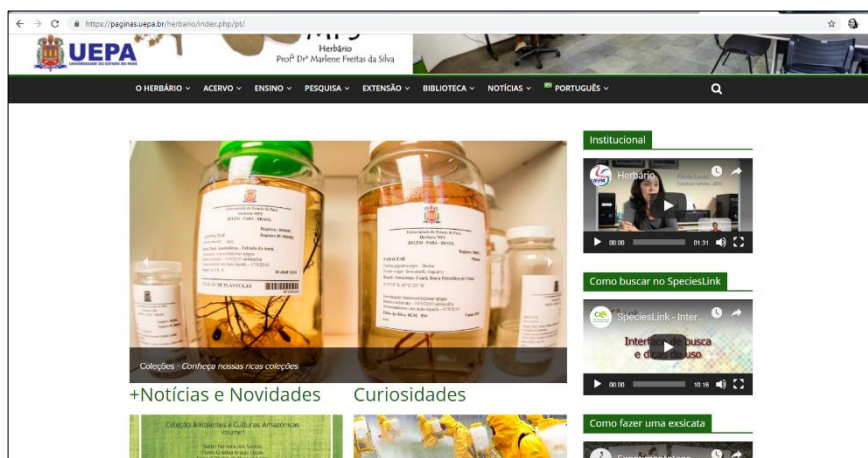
https://paginas.uepa.br/herbario/index.php/pt/

UEPA
UNIVERSIDADE DO ESTADO DO PARÁ

MFS
Herbário
Profª Drª Marlene Freitas da Silva

O HERBÁRIO ˅ ACERVO ˅ ENSINO ˅ PESQUISA ˅ EXTENSÃO ˅ BIBLIOTECA ˅ NOTÍCIAS ˅ PORTUGUÊS ˅

BELÉM - PARÁ - BRASIL

Coleções - Conheça nossas ricas coleções

+Notícias e Novidades

Curiosidades

Coleção Ambientes e Culturas Amazônicas
Volume I

Institucional

Herbário

00:00 01:31

Como buscar no SpeciesLink

SpeciesLink - Inter...

Interface de busca e dicas de uso

00:00 10:16

Como fazer uma exsicata